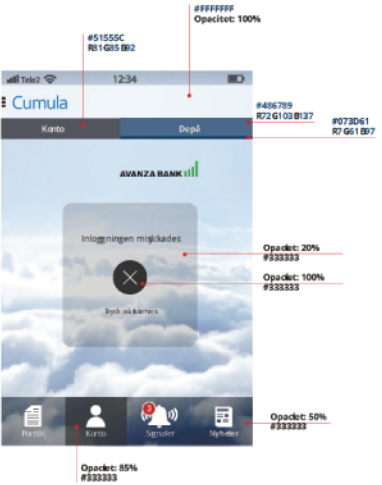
#FFFFFF
Opacitet: 100%

#51555C
R81 G85 B92

Tele2 12:34

Cumula

Konto

Depå

#486789
R72 G103 B137

#073D61
R7 G61 B97

AVANZA BANK

Inloggningen misslckades

Opacitet: 20%
#333333

Opacitet: 100%
#333333

Tryck på skärmen

Portfölj

Konto

Signaler

Nyheter

Opacitet: 50%
#333333

Opacitet: 85%
#333333